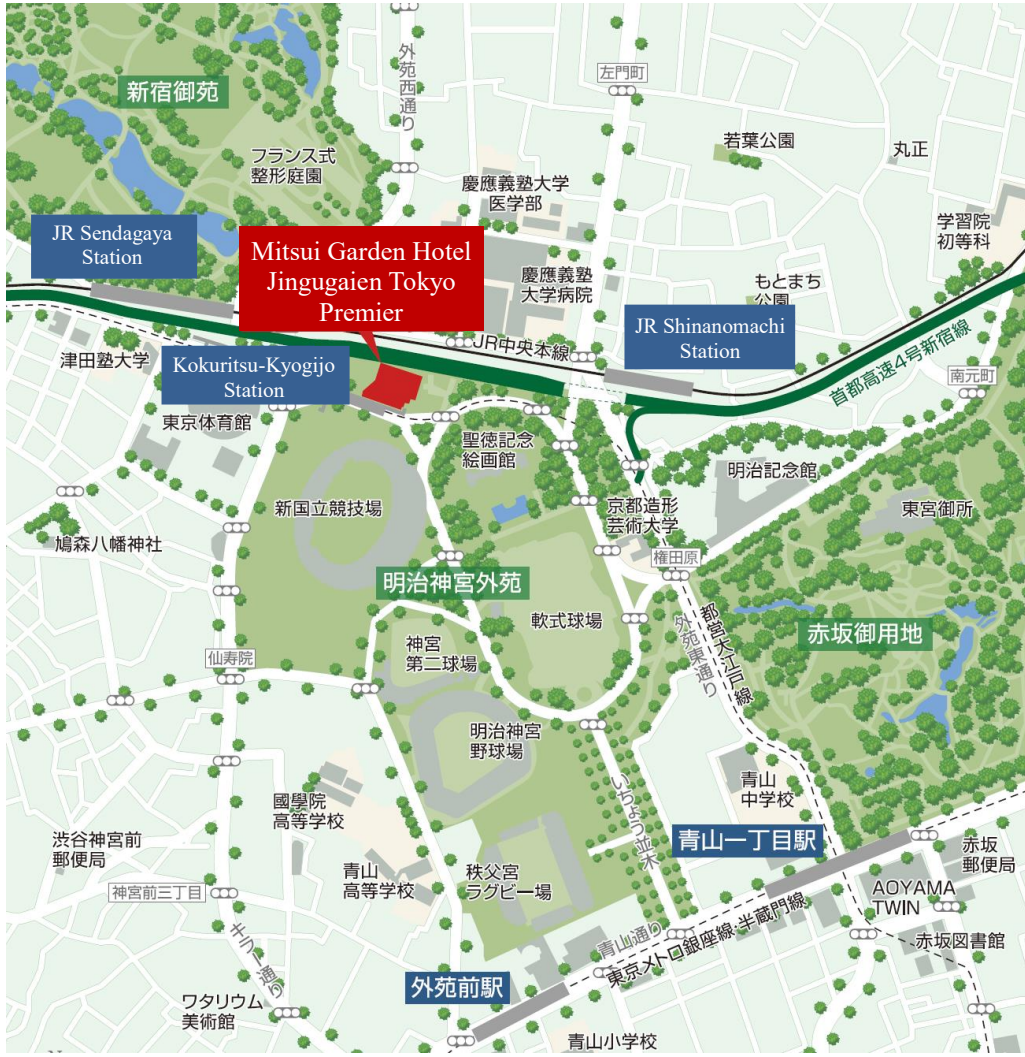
新宿御苑

外苑西通り

左門町

若葉公園

丸正

フランス式
整形庭園

慶應義塾大学
医学部

学習院
初等科

JR Sendagaya
Station

Mitsui Garden Hotel
Jingugaien Tokyo
Premier

慶應義塾
大学病院

もとまち
公園

JR Shinanomachi
Station

津田塾大学

Kokuritsu-Kyogijo
Station

JR中央本線

首都高速4号新宿線

南元町

東京体育館

聖徳記念
絵画館

明治記念館

京都造形
芸術大学

東宮御所

新国立競技場

鳩森八幡神社

権田原

明治神宮外苑

軟式球場

外苑東通り

都道大工町線

赤坂御用地

仙寿院

神宮
第二球場

明治神宮
野球場

青山
中学校

國學院
高等学校

いちょう並木

青山一丁目駅

赤坂
郵便局

渋谷神宮前
郵便局

青山
高等学校

秩父宮
ラグビー場

AOYAMA
TWIN

神宮前三丁目

青山通り

東京メトロ銀座線・半蔵門線

赤坂図書館

キラー通り

外苑前駅

ワタリウム
美術館

青山小学校